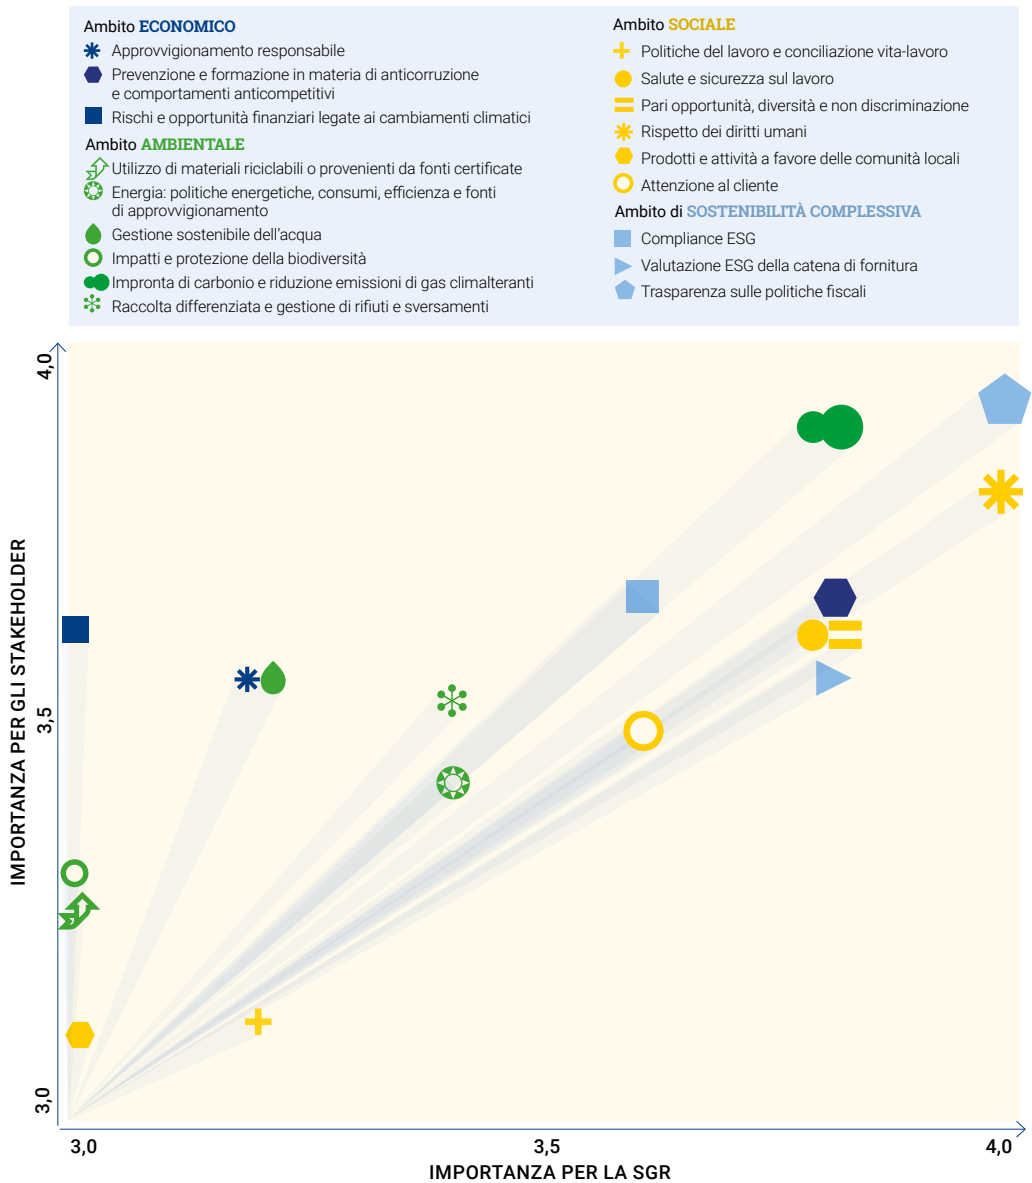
Ambito ECONOMICO
Approvvigionamento responsabile
Prevenzione e formazione in materia di anticorruzione e comportamenti anticompetitivi
Rischi e opportunità finanziari legate ai cambiamenti climatici

Ambito AMBIENTALE
Utilizzo di materiali riciclabili o provenienti da fonti certificate
Energia: politiche energetiche, consumi, efficienza e fonti di approvvigionamento
Gestione sostenibile dell'acqua
Impatti e protezione della biodiversità
Impronta di carbonio e riduzione emissioni di gas climalteranti
Raccolta differenziata e gestione di rifiuti e sversamenti

Ambito SOCIALE
Politiche del lavoro e conciliazione vita-lavoro
Salute e sicurezza sul lavoro
Pari opportunità, diversità e non discriminazione
Rispetto dei diritti umani
Prodotti e attività a favore delle comunità locali
Attenzione al cliente

Ambito di SOSTENIBILITÀ COMPLESSIVA
Compliance ESG
Valutazione ESG della catena di fornitura
Trasparenza sulle politiche fiscali

4,0
3,5
3,0
IMPORTANZA PER GLI STAKEHOLDER

3,0
3,5
4,0
IMPORTANZA PER LA SGR